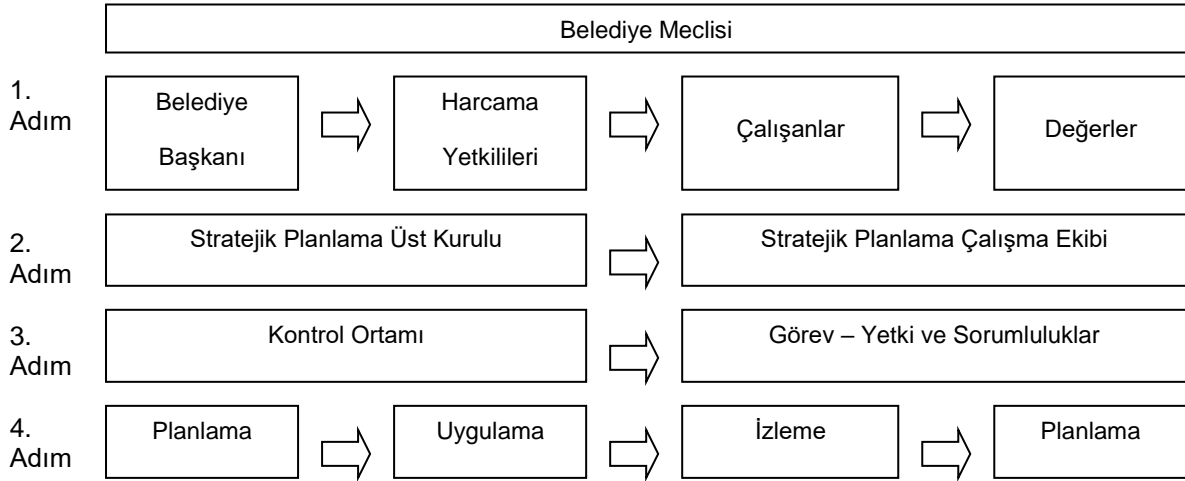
Belediye Meclisi

1. Adım
Belediye Başkanı
Harcama Yetkilileri
Çalışanlar
Değerler

2. Adım
Stratejik Planlama Üst Kurulu
Stratejik Planlama Çalışma Ekibi

3. Adım
Kontrol Ortamı
Görev – Yetki ve Sorumluluklar

4. Adım
Planlama
Uygulama
İzleme
Planlama